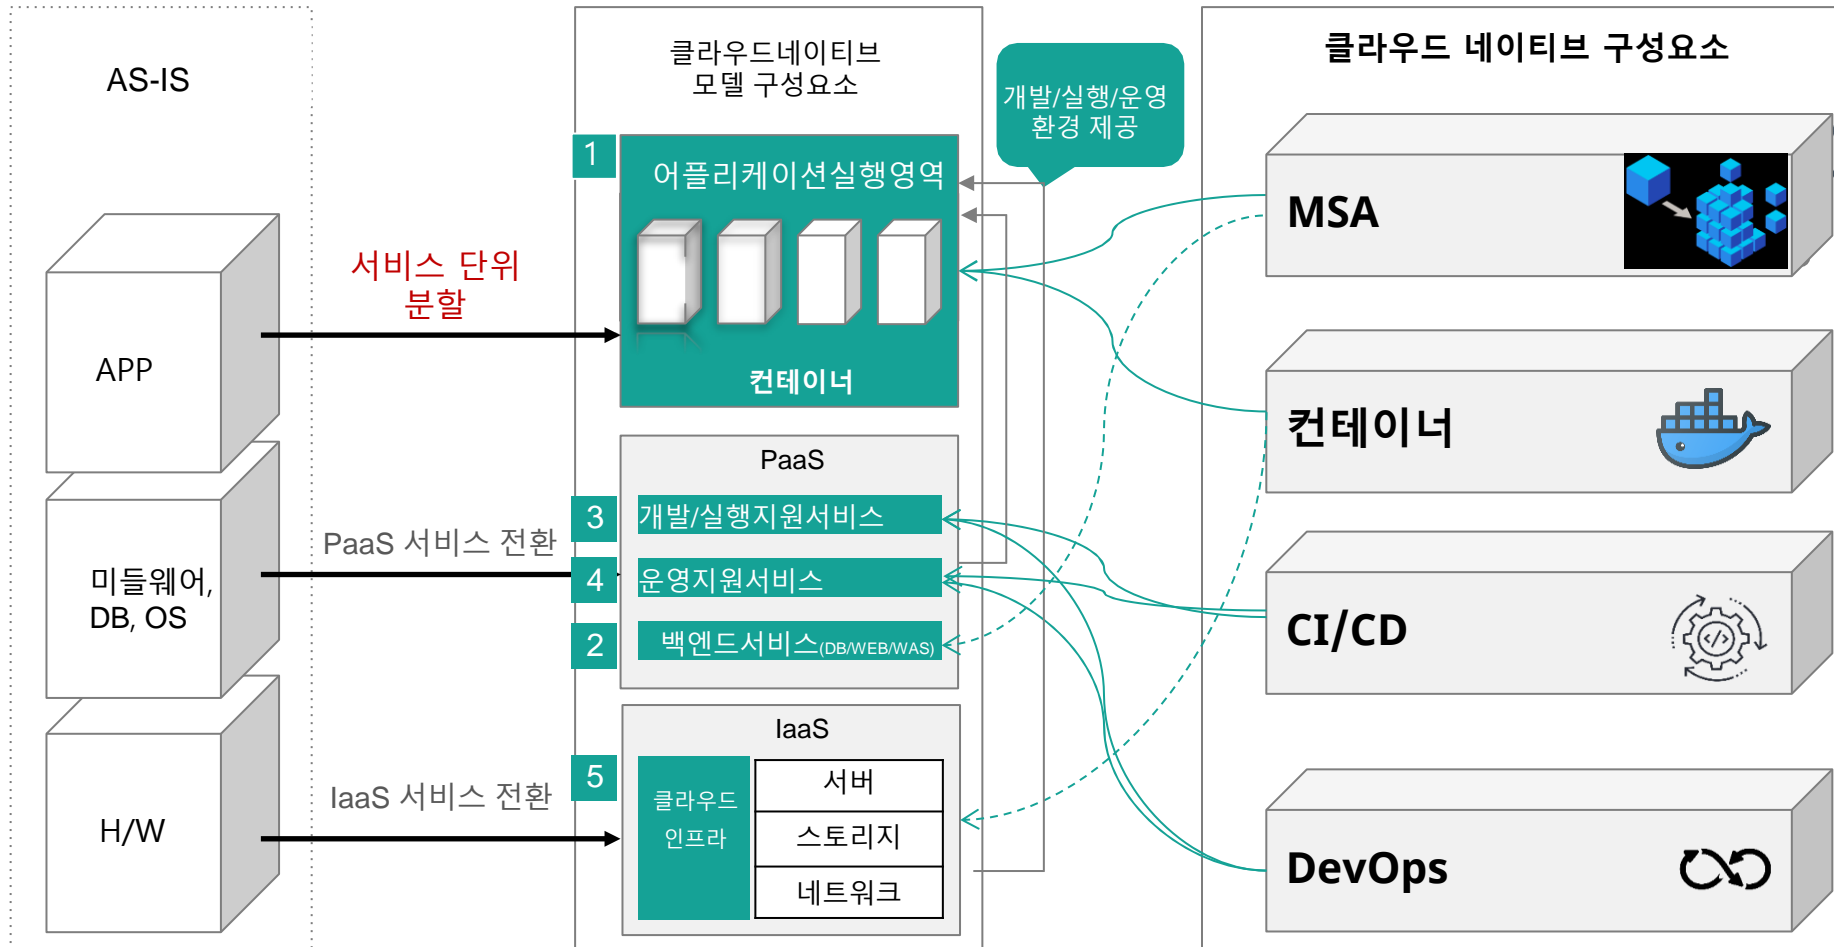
AS-IS

APP

미들웨어, DB, OS

H/W

서비스 단위 분할

PaaS 서비스 전환

IaaS 서비스 전환

클라우드네이티브 모델 구성요소

1

어플리케이션실행영역

컨테이너

PaaS

3

개발/실행지원서비스

4

운영지원서비스

2

백엔드서비스(DB/WEB/WAS)

IaaS

5

클라우드 인프라

서버

스토리지

네트워크

개발/실행/운영 환경 제공

클라우드 네이티브 구성요소

MSA

컨테이너

CI/CD

DevOps